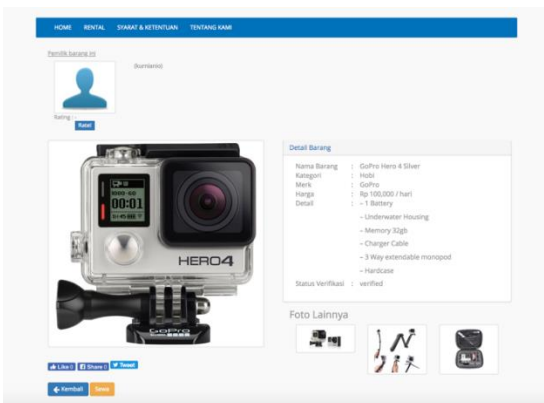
HOME RENTAL SYARAT & KETENTUAN TENTANG KAMI

Pemilik barang ini

(kurniarso)

Rating :
Rate!

00:01
HERO4
GoPro

Detail Barang

| | | |
|---|---|---|
| Nama Barang | : | GoPro Hero 4 Silver |
| Kategori | : | Hobi |
| Merk | : | GoPro |
| Harga | : | Rp 100,000 / hari |
| Detail | : | – 1 Battery |
| | | – Underwater Housing |
| | | – Memory 32gb |
| | | – Charger Cable |
| | | – 3 Way extendable monopod |
| | | – Hardcase |
| Status Verifikasi | : | verified |

Foto Lainnya

Like 0 Share 0 Tweet

Kembali Sewa